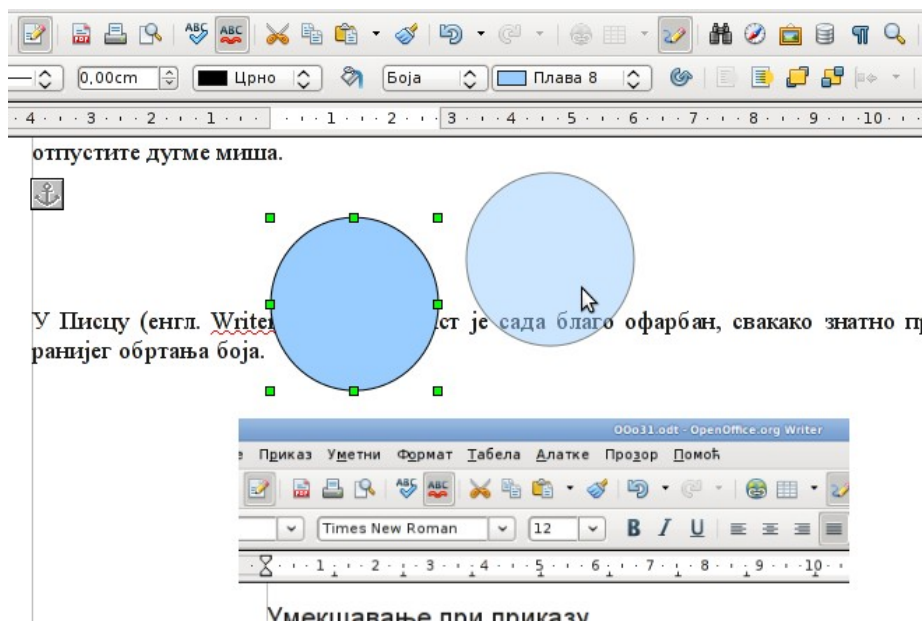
0,00cm Црно Боја Плава 8

4 · 3 · 2 · 1 · · 1 · 2 · 3 · 4 · 5 · 6 · 7 · 8 · 9 · 10

отпустите дугме миша.

У Писцу (енгл. Writer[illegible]ст је сада благо офарбан, свакако знатно пр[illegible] ранијег обртања боја.

OOo31.odt - OpenOffice.org Writer

е Приказ Уметни Формат Табела Алатке Прозор Помоћ

Times New Roman 12

1 · 2 · 3 · 4 · 5 · 6 · 7 · 8 · 9 · 10

Умекшавање при приказу